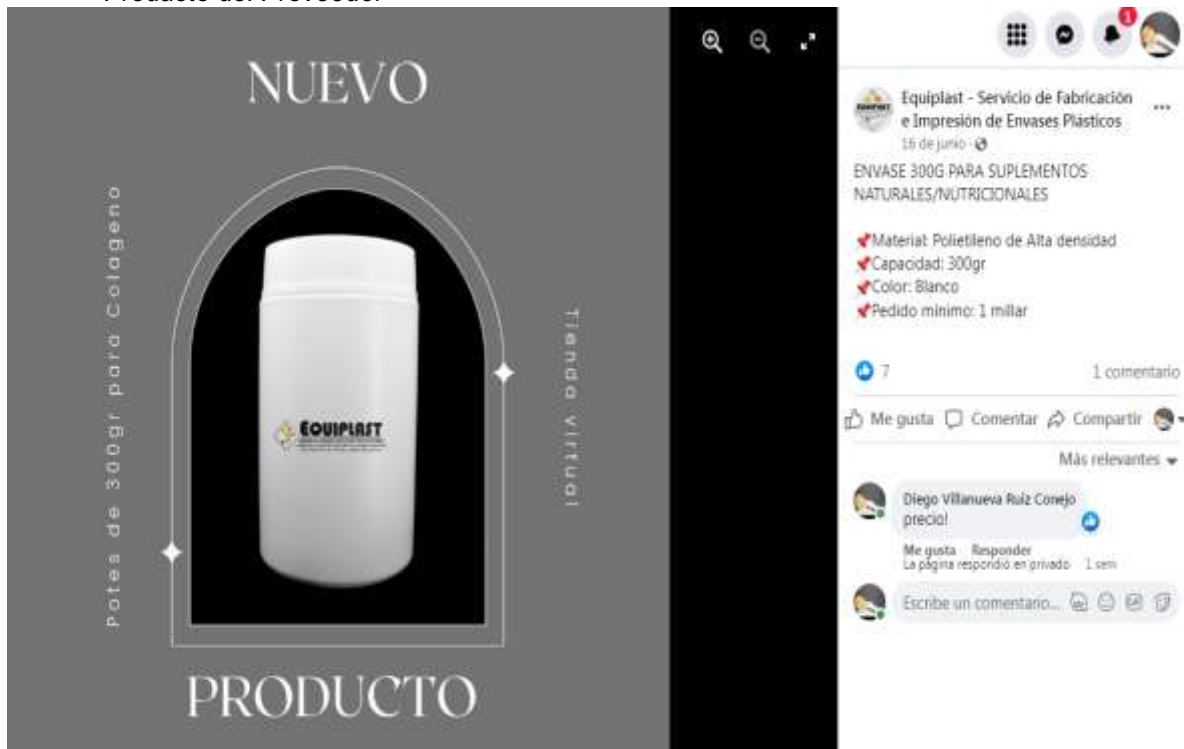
Producto del Proveedor

NUEVO

Potes de 300gr para Colageno

EQUIPLAST

Tienda virtual

PRODUCTO

1

Equiplast - Servicio de Fabricación e Impresión de Envases Plásticos
16 de junio ·

ENVASE 300G PARA SUPLEMENTOS NATURALES/NUTRICIONALES

Material: Polietileno de Alta densidad
Capacidad: 300gr
Color: Blanco
Pedido mínimo: 1 millar

7
1 comentario

Me gusta Comentar Compartir

Más relevantes

Diego Villanueva Ruiz Conejo
precio!

Me gusta Responder
La página respondió en privado 1 sem

Escribe un comentario...